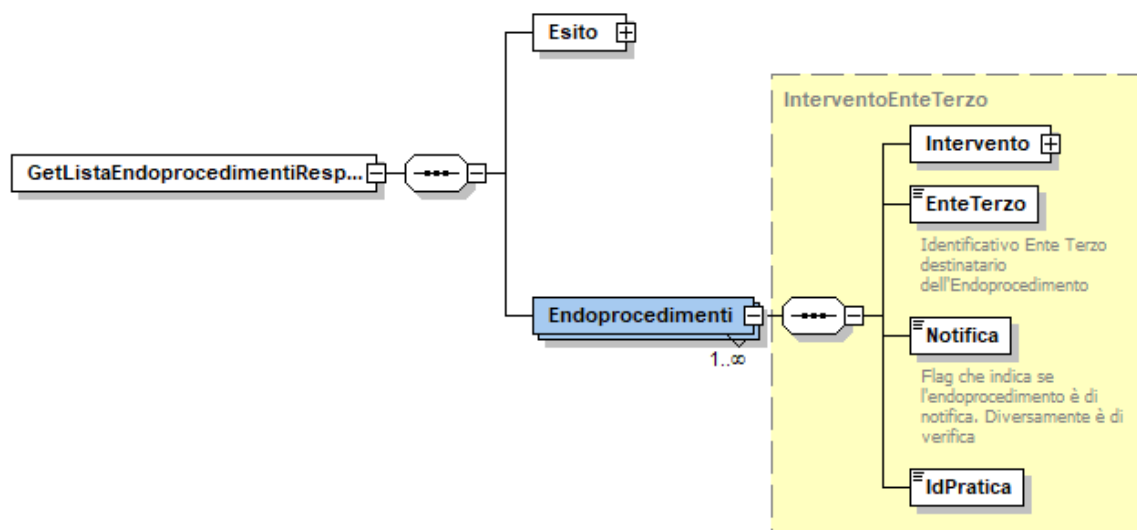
Esito

GetListaEndoprocedimentiResp...

Endoprocedimenti

1..∞

InterventoEnteTerzo

Intervento

EnteTerzo

Identificativo Ente Terzo destinatario dell'Endoprocedimento

Notifica

Flag che indica se l'endoprocedimento è di notifica. Diversamente è di verifica

IdPratica